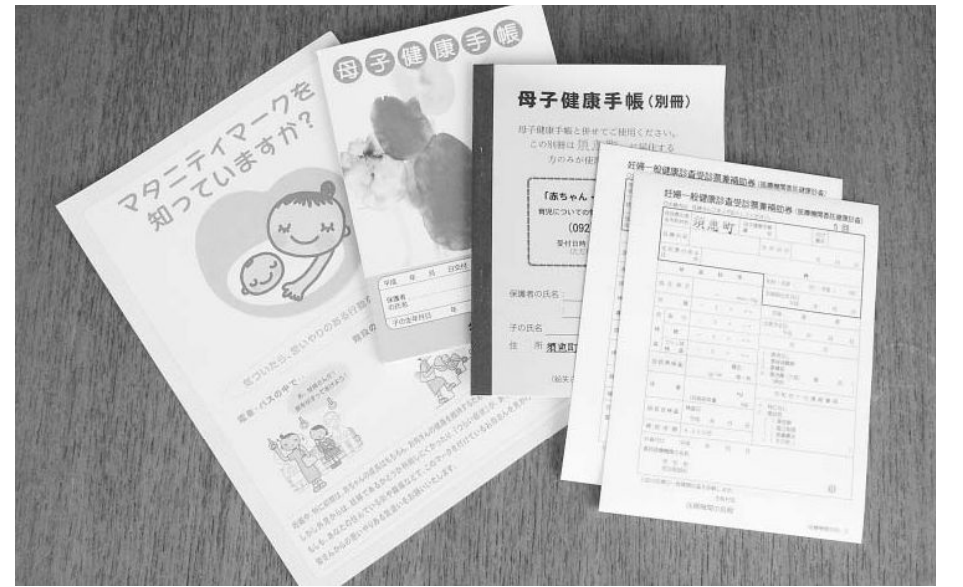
マタニティマークを知っていますか？

気づいたら、思いやりのある行動を

電車・バスの中で

母子健康手帳

平成　年　月　日交付
保護者の氏名
子の生年月日

母子健康手帳（別冊）

母子健康手帳と併せてご使用ください。
この別冊は須恵町に居住する方のみが使用

「赤ちゃん
育児についての
(092
受付日時

保護者の氏名
子の氏名
住　所　須恵町

妊婦一般健康診査受診票兼補助券

妊婦一般健康診査受診票兼補助券（医療機関窓口提出用）
須恵町
5回

医療機関の名称